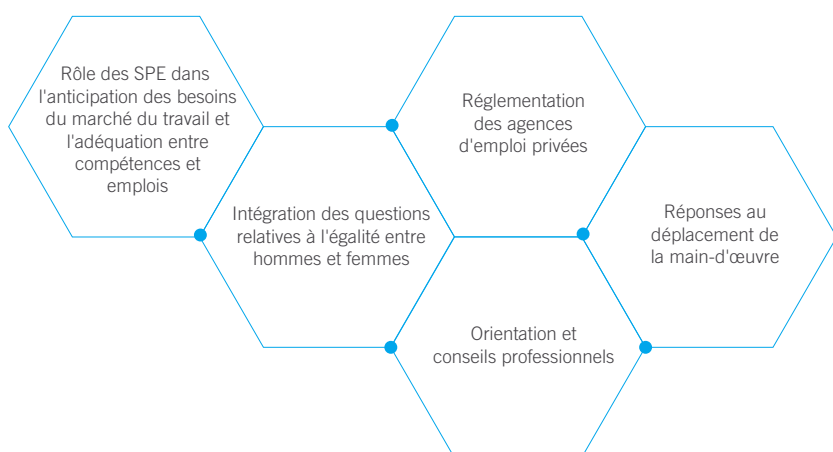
Rôle des SPE dans l'anticipation des besoins du marché du travail et l'adéquation entre compétences et emplois

Réglementation des agences d'emploi privées

Intégration des questions relatives à l'égalité entre hommes et femmes

Réponses au déplacement de la main-d'œuvre

Orientation et conseils professionnels